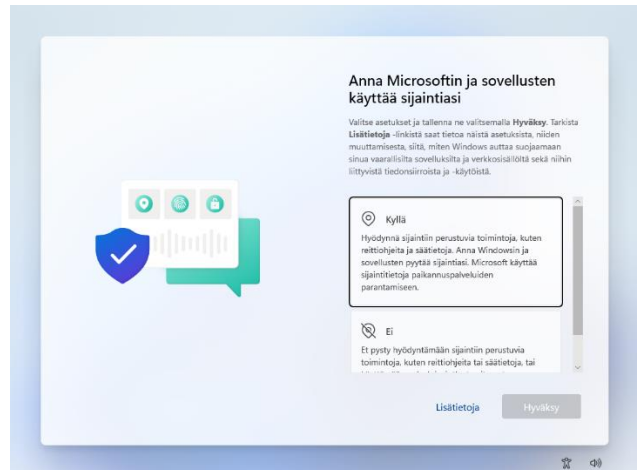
Anna Microsoftin ja sovellusten käyttää sijaintiasi

Valitse asetukset ja tallenna ne valitsemalla **Hyväksy**. Tarkista **Lisätietoja** -linkistä saat tietoa näistä asetuksista, niiden muuttamisesta, siitä, miten Windows auttaa suojaamaan sinua vaarallisilta sovelluksilta ja verkkosisällöltä sekä niihin liittyvistä tiedonsiirroista ja -käytöistä.

Kyllä

Hyödynnä sijaintiin perustuvia toimintoja, kuten reittiohjeita ja säätietoja. Anna Windowsin ja sovellusten pyytää sijaintiasi. Microsoft käyttää sijaintitietoja paikannuspalveluiden parantamiseen.

Ei

Et pysty hyödyntämään sijaintiin perustuvia toimintoja, kuten reittiohjeita tai säätietoja, tai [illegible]

Lisätietoja

Hyväksy